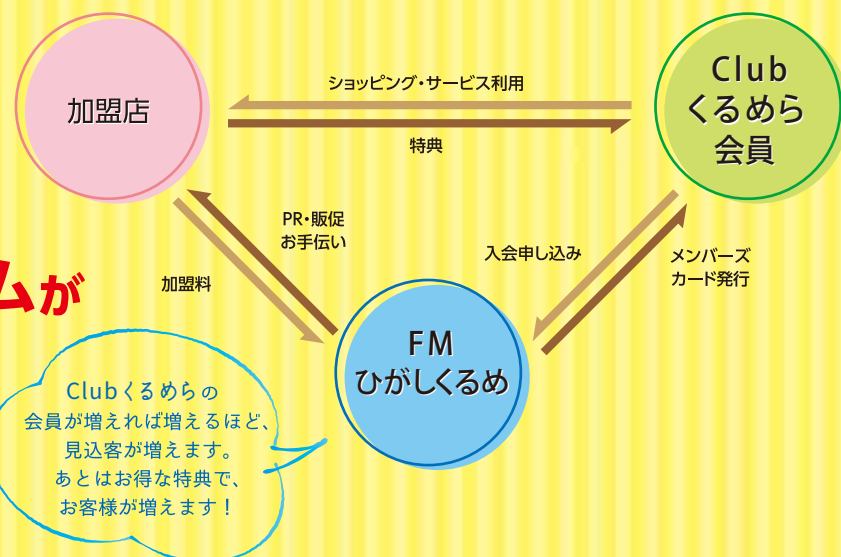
加盟店

ショッピング・サービス利用

特典

Club
くるめら
会員

ムが

PR・販促
お手伝い

加盟料

入会申し込み

メンバーズ
カード発行

FM
ひがしくるめ

Clubくるめらの
会員が増えれば増えるほど、
見込客が増えます。
あとはお得な特典で、
お客様が増えます！